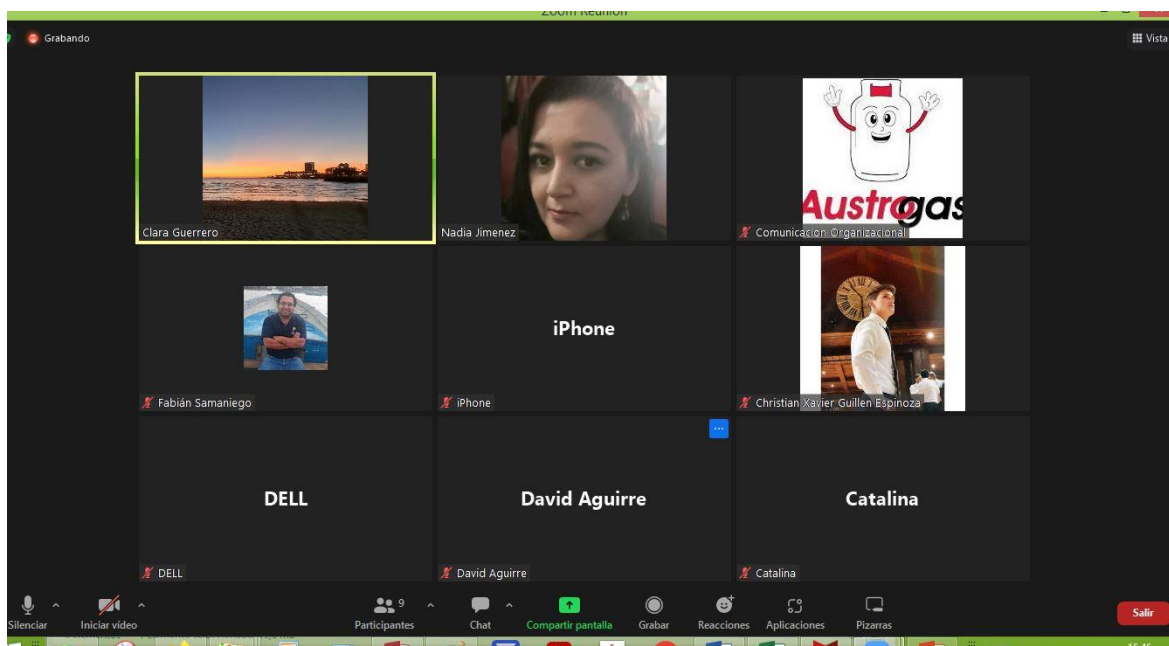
Zoom Reunión

Grabando

Vista

Clara Guerrero

Nadia Jimenez

Austrogas

Comunicacion Organizacional

Fabián Samaniego

iPhone

iPhone

Christian Xavier Guillen Espinoza

DELL

DELL

David Aguirre

David Aguirre

Catalina

Catalina

Silenciar

Iniciar video

9

Participantes

Chat

Compartir pantalla

Grabar

Reacciones

Aplicaciones

Pizarras

Salir